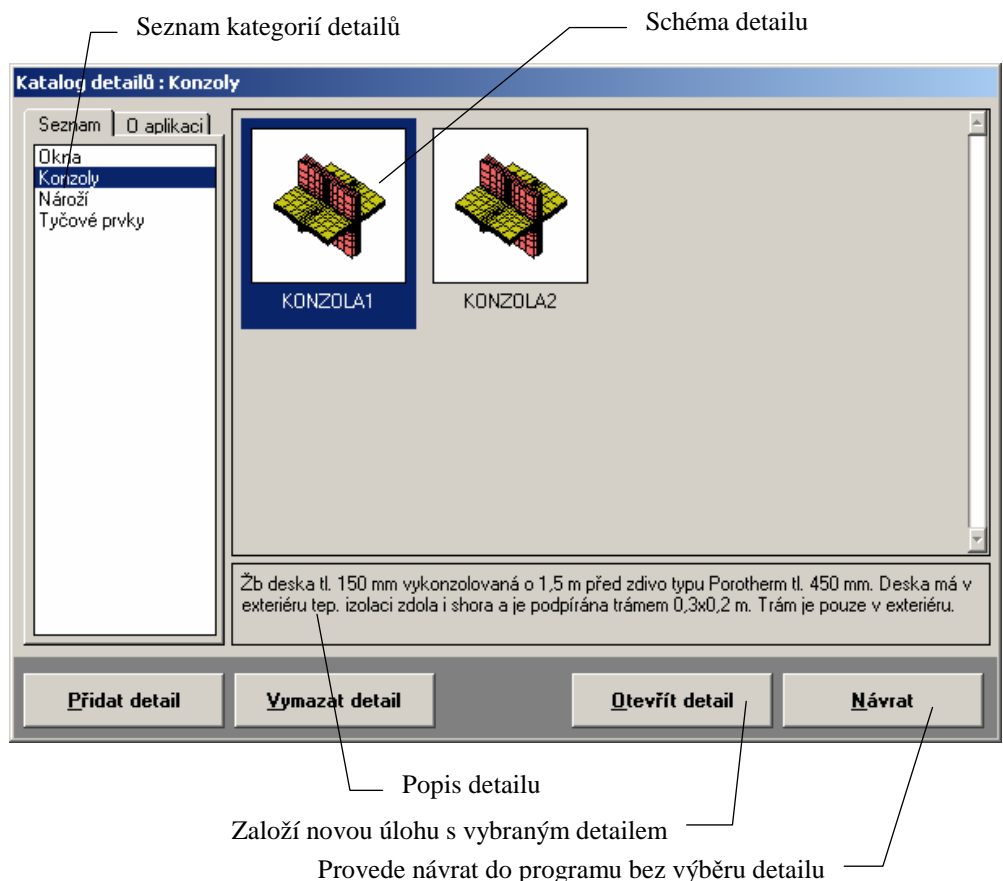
Seznam kategorií detailů

Schéma detailu

Katalog detailů : Konzoly

Seznam
O aplikaci

Okna
Konzoly
Nároží
Tyčové prvky

KONZOLA1
KONZOLA2

Žb deska tl. 150 mm vykonzolovaná o 1,5 m před zdivo typu Porotherm tl. 450 mm. Deska má v exteriéru tep. izolaci zdola i shora a je podpírána trámem 0,3x0,2 m. Trám je pouze v exteriéru.

Přidat detail
Vymazat detail
Otevřít detail
Návrat

Popis detailu

Založí novou úlohu s vybraným detailem

Provede návrat do programu bez výběru detailu